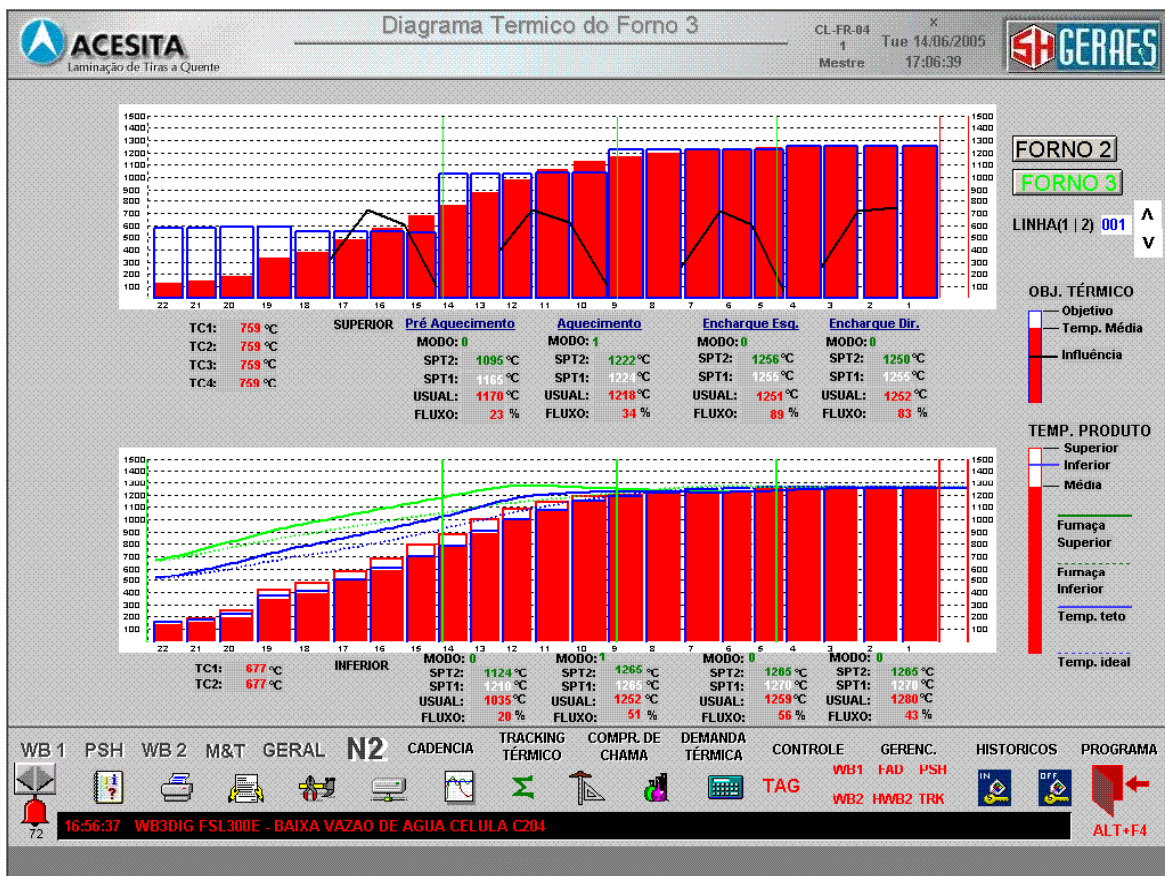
ACESITA
Laminação de Tiras a Quente

Diagrama Termico do Forno 3

CL-FR-04
1
Mestre

x
Tue 14/06/2005
17:06:39

SH GERAES

1500 1400 1300 1200 1100 1000 900 800 700 600 500 400 300 200 100

22 21 20 19 18 17 16 15 14 13 12 11 10 9 8 7 6 5 4 3 2 1

FORNO 2
FORNO 3
LINHA(1 | 2) 001
Λ
V

TC1: 759 °C
TC2: 759 °C
TC3: 759 °C
TC4: 759 °C

SUPERIOR

| | Pré Aquecimento | Aquecimento | Encharque Esq. | Encharque Dir. |
|---|---|---|---|---|
| MODO: | 0 | 1 | 0 | 0 |
| SPT2: | 1095 °C | 1222 °C | 1256 °C | 1250 °C |
| SPT1: | 1165 °C | 1224 °C | 1255 °C | 1255 °C |
| USUAL: | 1170 °C | 1218 °C | 1251 °C | 1252 °C |
| FLUXO: | 23 % | 34 % | 89 % | 83 % |

OBJ. TÉRMICO
Objetivo
Temp. Média
Influência

TEMP. PRODUTO
Superior
Inferior
Média
Fumaça Superior
Fumaça Inferior
Temp. teto
Temp. ideal

1500 1400 1300 1200 1100 1000 900 800 700 600 500 400 300 200 100

22 21 20 19 18 17 16 15 14 13 12 11 10 9 8 7 6 5 4 3 2 1

TC1: 677 °C
TC2: 677 °C

INFERIOR

| | | | | |
|---|---|---|---|---|
| MODO: | 0 | 1 | 0 | 0 |
| SPT2: | 1124 °C | 1265 °C | 1265 °C | 1265 °C |
| SPT1: | 1210 °C | 1265 °C | 1270 °C | 1270 °C |
| USUAL: | 1035 °C | 1252 °C | 1259 °C | 1280 °C |
| FLUXO: | 20 % | 51 % | 56 % | 43 % |

WB 1 PSH WB 2 M&T GERAL N2 CADENCIA TRACKING TÉRMICO COMPR. DE CHAMA DEMANDA TÉRMICA CONTROLE GERENC. HISTORICOS PROGRAMA

TAG
WB1 FAD PSH
WB2 HWB2 TRK
IN OFF

72
16:56:37 WB3DIG FSL300E - BAIXA VAZAO DE AGUA CELULA C204
ALT+F4